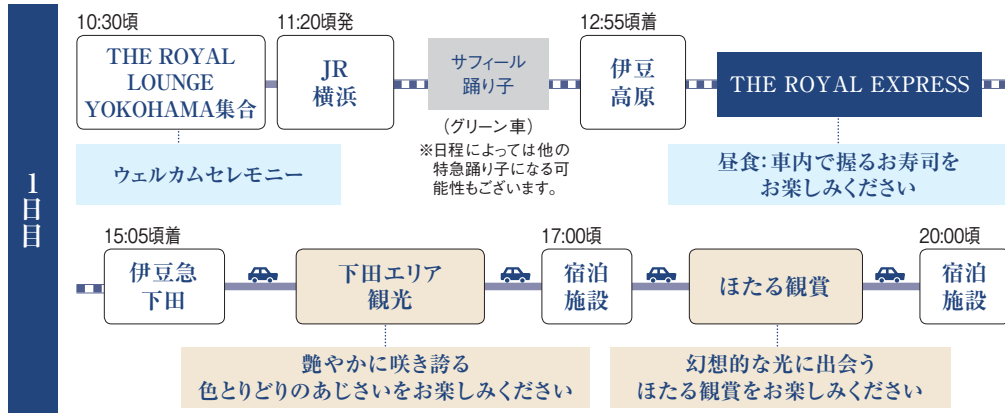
1日目

10:30頃
THE ROYAL LOUNGE YOKOHAMA集合

11:20頃発
JR横浜

サフィール踊り子
（グリーン車）
※日程によっては他の特急踊り子になる可能性もございます。

12:55頃着
伊豆高原

THE ROYAL EXPRESS

ウェルカムセレモニー

昼食：車内で握るお寿司をお楽しみください

15:05頃着
伊豆急下田

下田エリア観光

17:00頃
宿泊施設

ほたる観賞

20:00頃
宿泊施設

艶やかに咲き誇る色とりどりのあじさいをお楽しみください

幻想的な光に出会うほたる観賞をお楽しみください